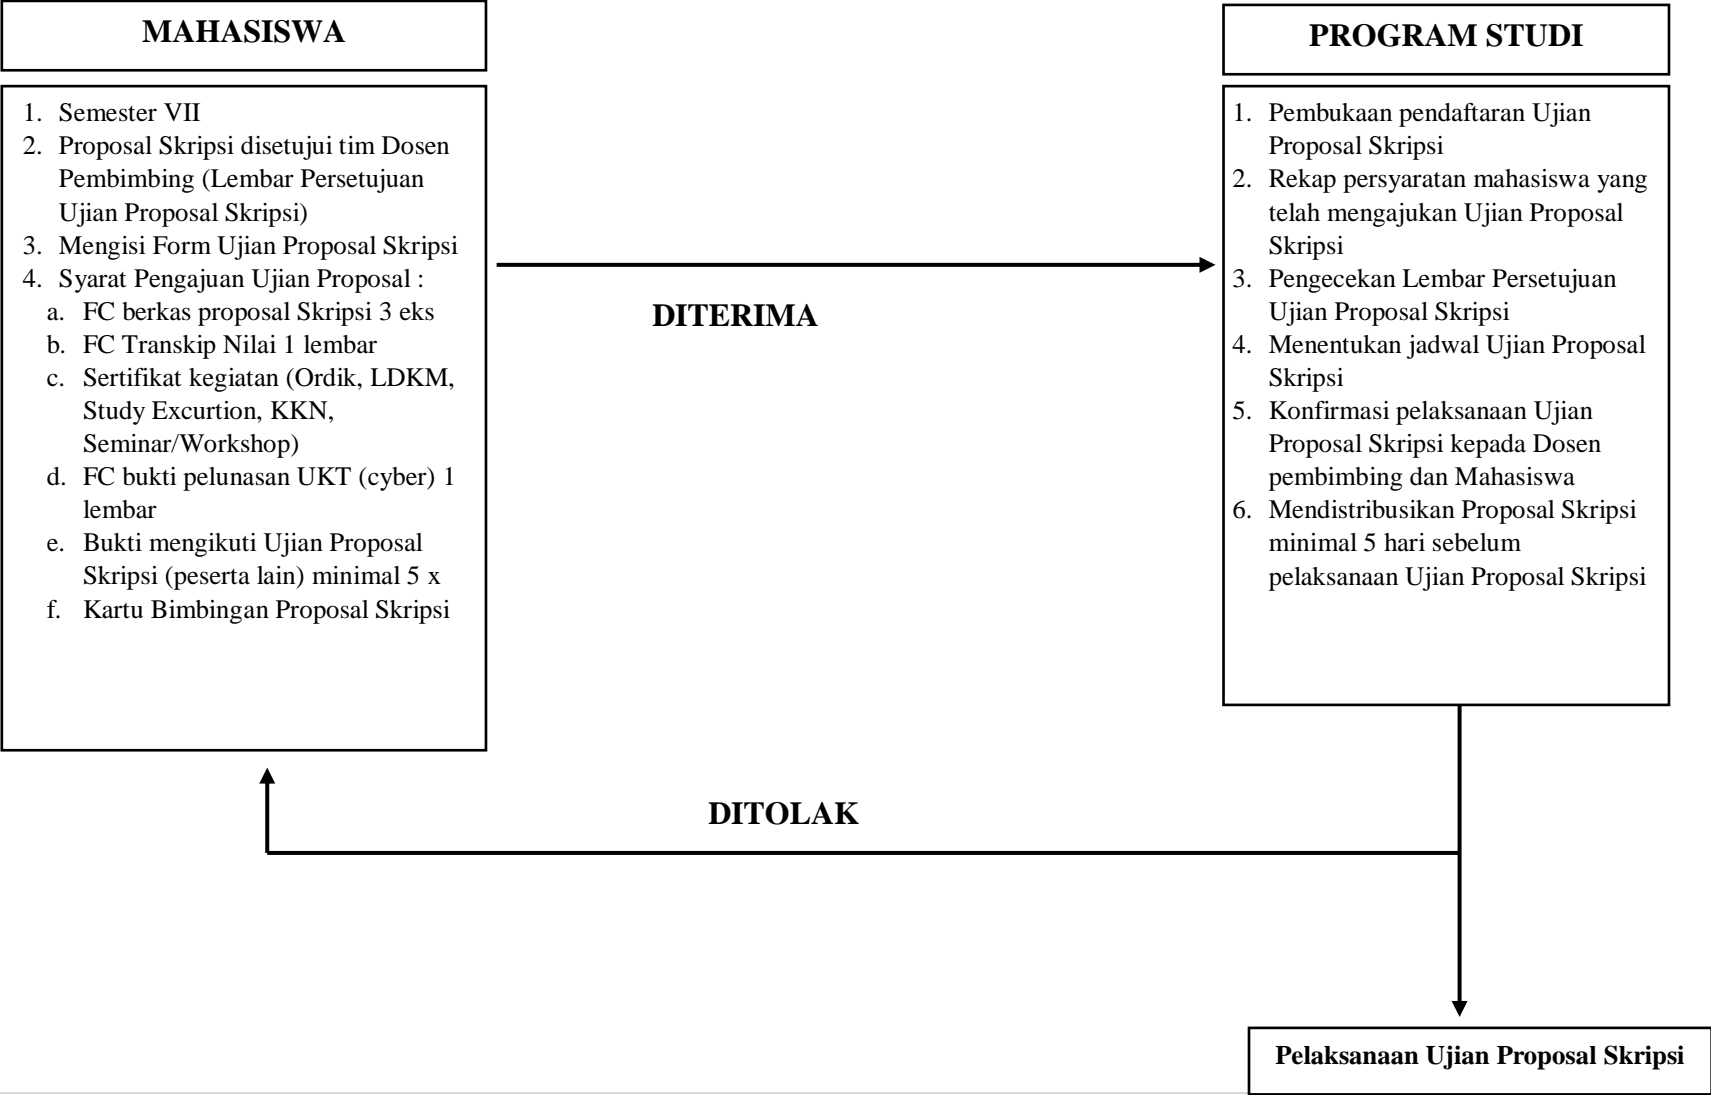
MAHASISWA

1. Semester VII
2. Proposal Skripsi disetujui tim Dosen Pembimbing (Lembar Persetujuan Ujian Proposal Skripsi)
3. Mengisi Form Ujian Proposal Skripsi
4. Syarat Pengajuan Ujian Proposal :
a. FC berkas proposal Skripsi 3 eks
b. FC Transkip Nilai 1 lembar
c. Sertifikat kegiatan (Ordik, LDKM, Study Excurtion, KKN, Seminar/Workshop)
d. FC bukti pelunasan UKT (cyber) 1 lembar
e. Bukti mengikuti Ujian Proposal Skripsi (peserta lain) minimal 5 x
f. Kartu Bimbingan Proposal Skripsi

DITERIMA

PROGRAM STUDI

1. Pembukaan pendaftaran Ujian Proposal Skripsi
2. Rekap persyaratan mahasiswa yang telah mengajukan Ujian Proposal Skripsi
3. Pengecekan Lembar Persetujuan Ujian Proposal Skripsi
4. Menentukan jadwal Ujian Proposal Skripsi
5. Konfirmasi pelaksanaan Ujian Proposal Skripsi kepada Dosen pembimbing dan Mahasiswa
6. Mendistribusikan Proposal Skripsi minimal 5 hari sebelum pelaksanaan Ujian Proposal Skripsi

DITOLAK

Pelaksanaan Ujian Proposal Skripsi